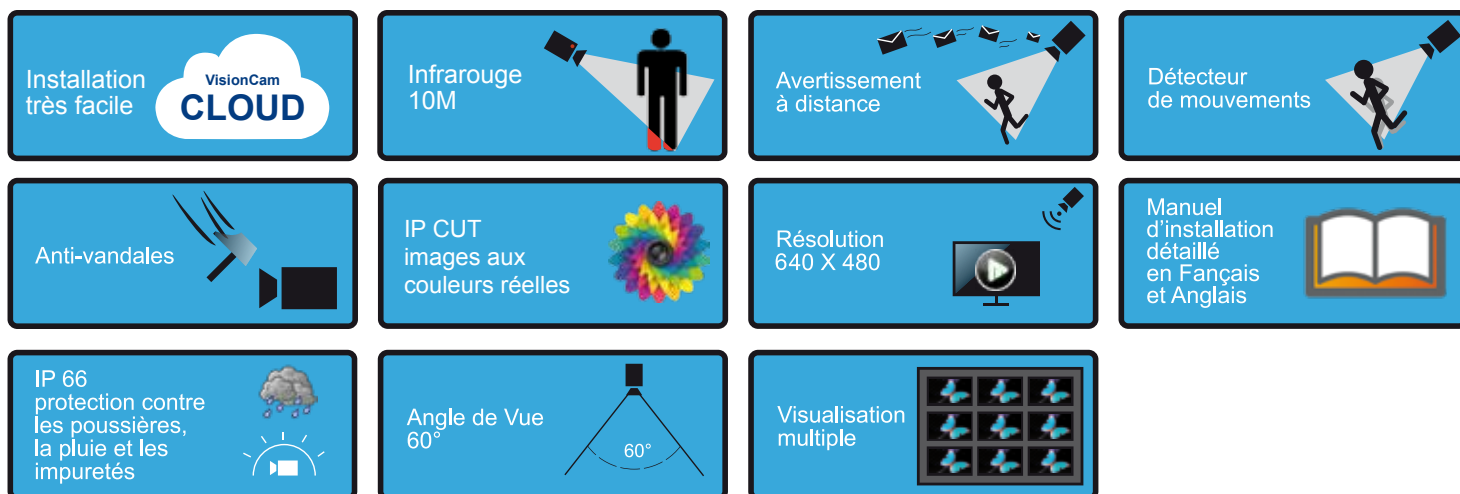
Installation très facile

VisionCam CLOUD

Infrarouge 10M

Avertissement à distance

Détecteur de mouvements

Anti-vandales

IP CUT images aux couleurs réelles

Résolution 640 X 480

Manuel d'installation détaillé en Fançais et Anglais

IP 66 protection contre les poussières, la pluie et les impuretés

Angle de Vue 60°

60°

Visualisation multiple